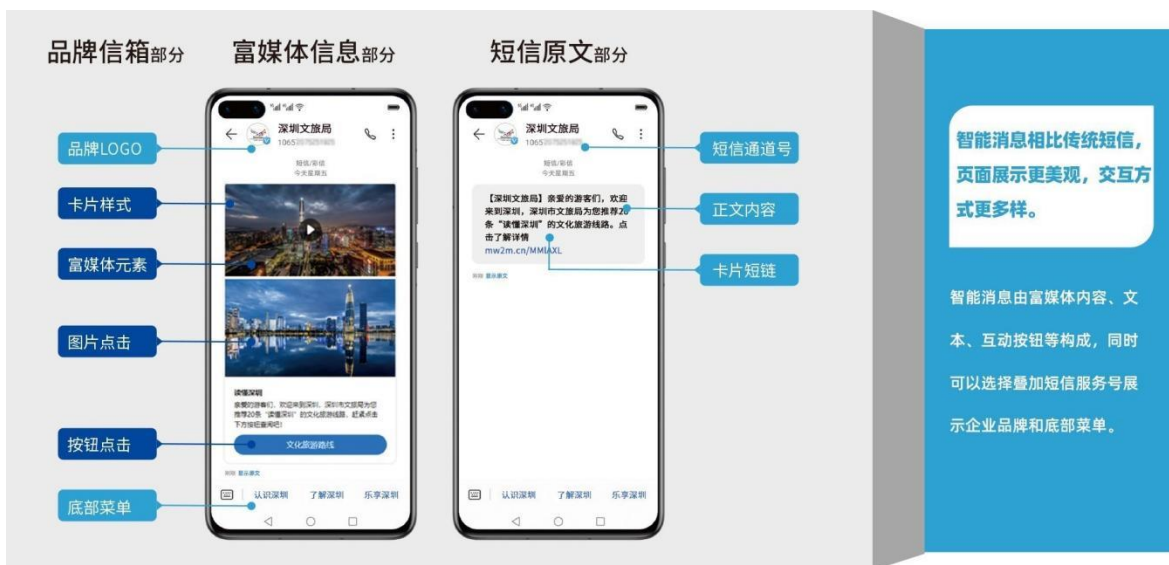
品牌信箱部分 富媒体信息部分 短信原文部分

品牌LOGO

卡片样式

富媒体元素

图片点击

按钮点击

底部菜单

深圳文旅局
1065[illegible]

短信/彩信
今天星期五

读懂深圳
亲爱的游客们，欢迎来到深圳，深圳市文旅局为您推荐20条"读懂深圳"的文化旅游线路，赶紧点击下方按钮查阅吧！

文化旅游路线

认识深圳 了解深圳 乐享深圳

深圳文旅局
1065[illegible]

短信/彩信
今天星期五

【深圳文旅局】亲爱的游客们，欢迎来到深圳，深圳市文旅局为您推荐20条"读懂深圳"的文化旅游线路。点击了解详情
mw2m.cn/MMIAXL

认识深圳 了解深圳 乐享深圳

短信通道号

正文内容

卡片短链

智能消息相比传统短信，页面展示更美观，交互方式更多样。

智能消息由富媒体内容、文本、互动按钮等构成，同时可以选择叠加短信服务号展示企业品牌和底部菜单。